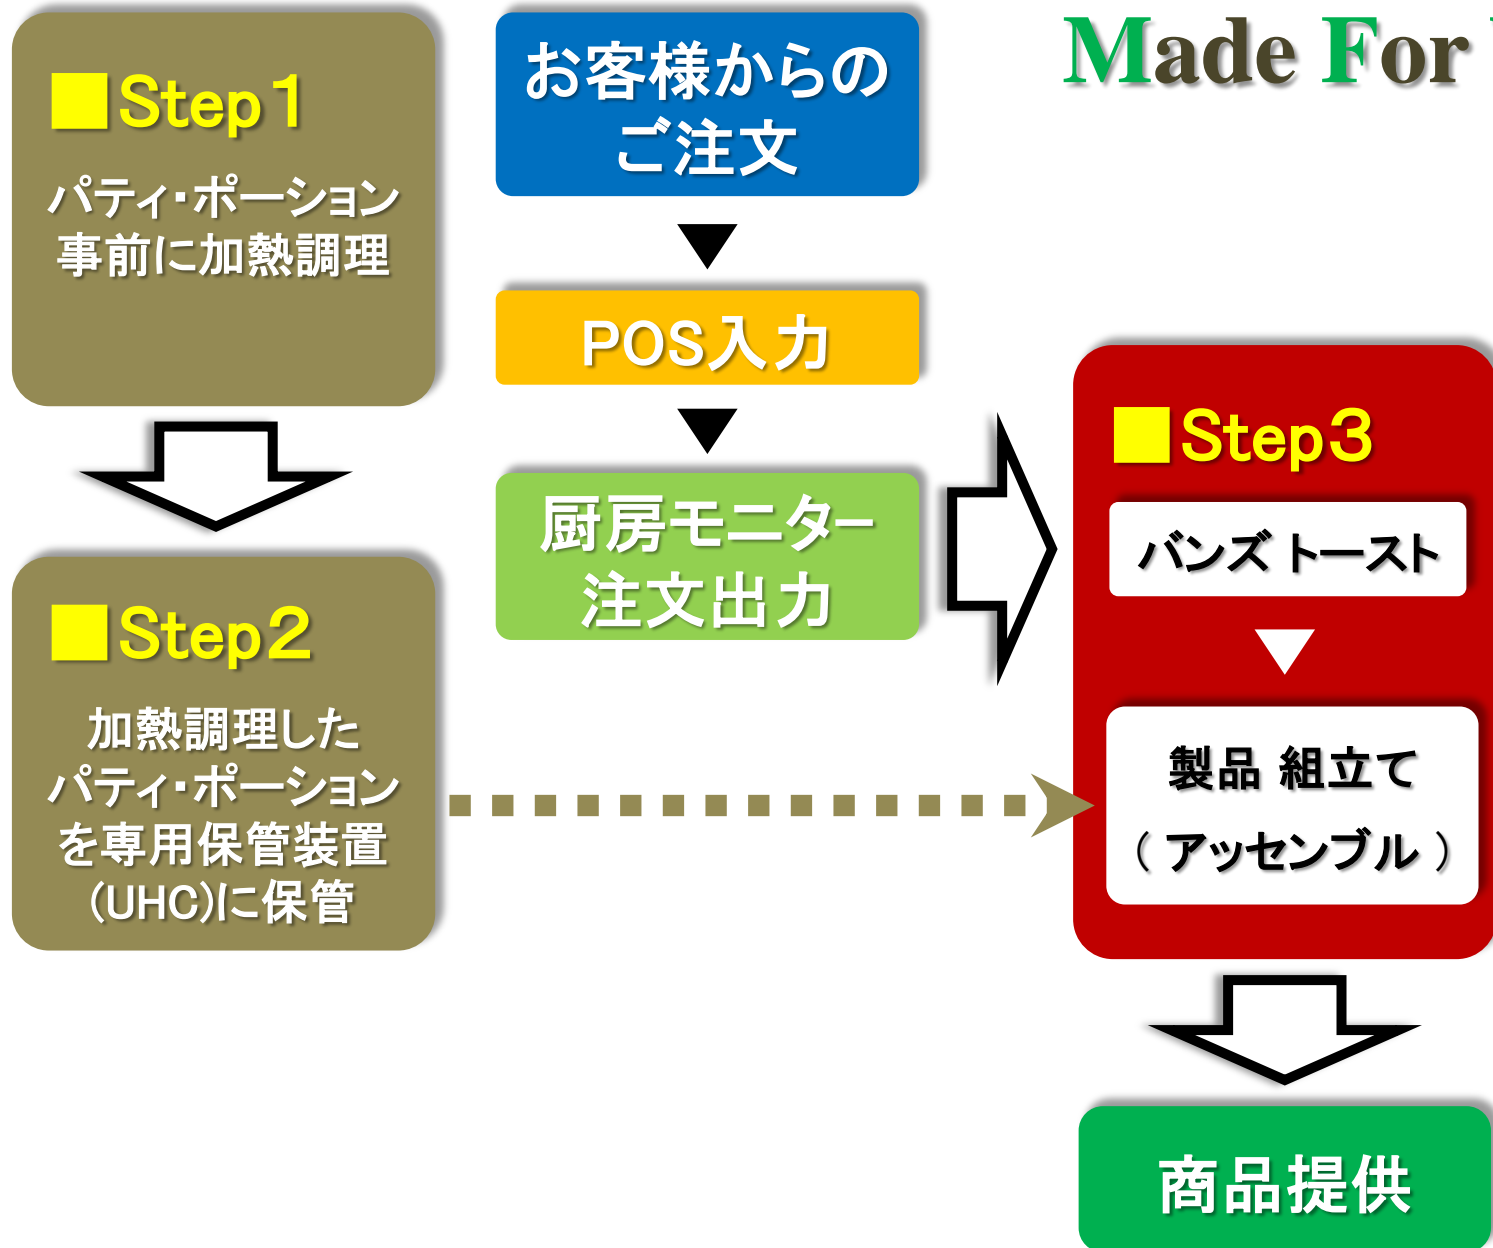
■Step１
パティ・ポーション
事前に加熱調理

お客様からの
ご注文

Made For

POS入力

厨房モニター
注文出力

■Step２
加熱調理した
パティ・ポーション
を専用保管装置
(UHC)に保管

■Step３
バンズ トースト

製品 組立て
（ アッセンブル ）

商品提供